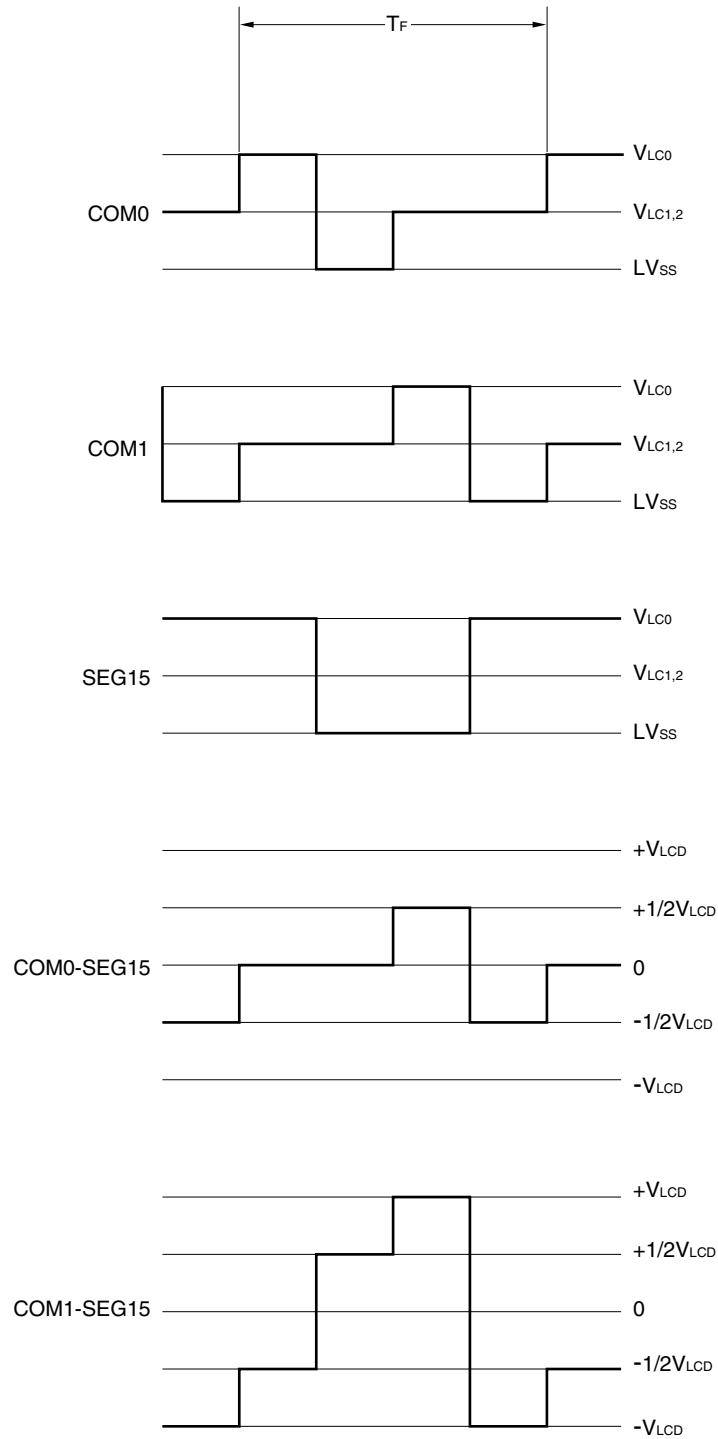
$T_F$

COM0

$V_{LC0}$

$V_{LC1,2}$

$LV_{SS}$

COM1

$V_{LC0}$

$V_{LC1,2}$

$LV_{SS}$

SEG15

$V_{LC0}$

$V_{LC1,2}$

$LV_{SS}$

COM0-SEG15

$+V_{LCD}$

$+1/2V_{LCD}$

0

$-1/2V_{LCD}$

$-V_{LCD}$

COM1-SEG15

$+V_{LCD}$

$+1/2V_{LCD}$

0

$-1/2V_{LCD}$

$-V_{LCD}$